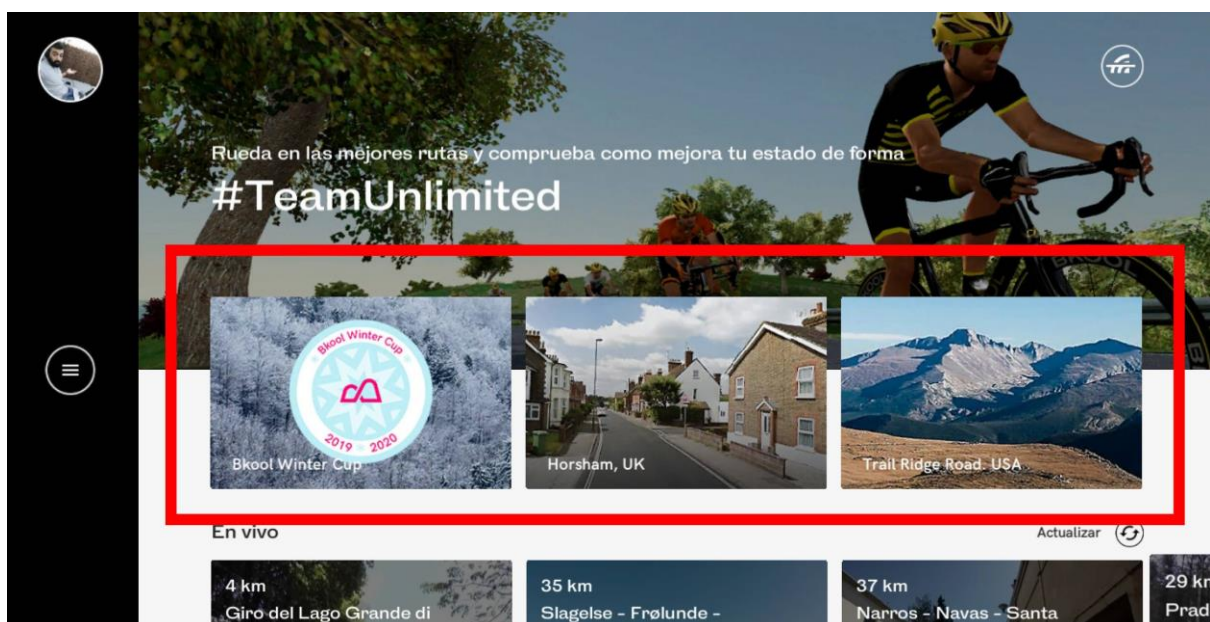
Rueda en las mejores rutas y comprueba como mejora tu estado de forma

#TeamUnlimited

Bkool Winter Cup
2019 2020
Bkool Winter Cup

Horsham, UK

Trail Ridge Road. USA

En vivo

Actualizar

4 km
Giro del Lago Grande di

35 km
Slagelse - Frølunde -

37 km
Narros - Navas - Santa

29 km
Prad